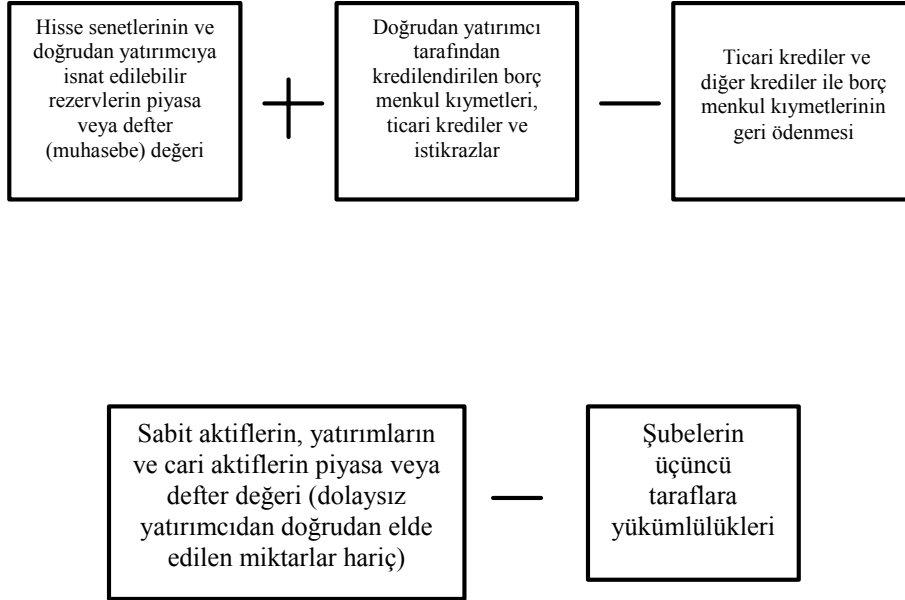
Hisse senetlerinin ve doğrudan yatırımcıya isnat edilebilir rezervlerin piyasa veya defter (muhasebe) değeri

+

Doğrudan yatırımcı tarafından kredilendirilen borç menkul kıymetleri, ticari krediler ve istikrazlar

—

Ticari krediler ve diğer krediler ile borç menkul kıymetlerinin geri ödenmesi

Sabit aktiflerin, yatırımların ve cari aktiflerin piyasa veya defter değeri (dolaysız yatırımcıdan doğrudan elde edilen miktarlar hariç)

—

Şubelerin üçüncü taraflara yükümlülükleri